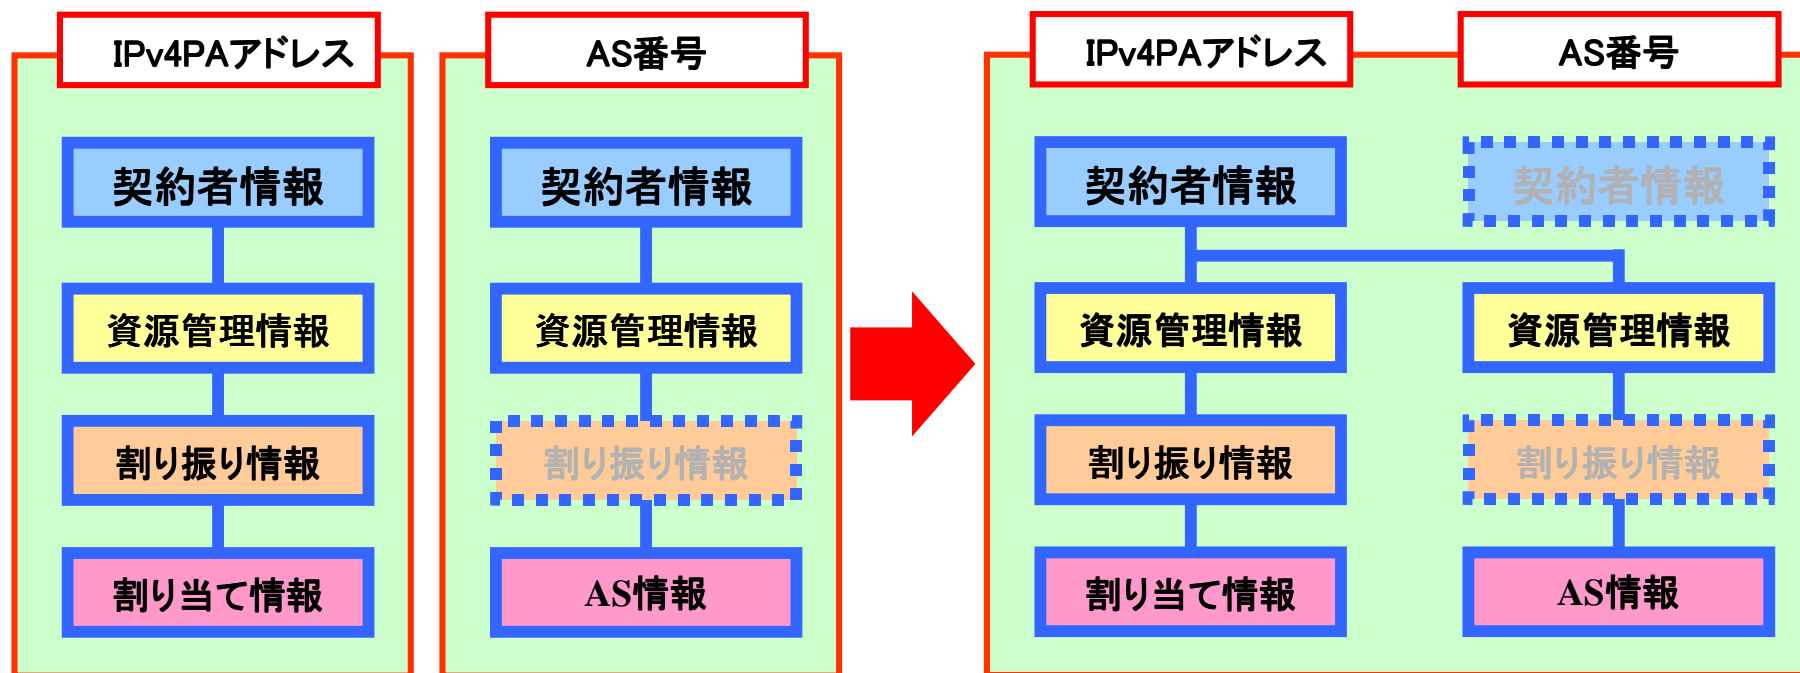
IPv4PAアドレス

契約者情報

資源管理情報

割り振り情報

割り当て情報

AS番号

契約者情報

資源管理情報

割り振り情報

AS情報

IPv4PAアドレス

契約者情報

資源管理情報

割り振り情報

割り当て情報

AS番号

契約者情報

資源管理情報

割り振り情報

AS情報